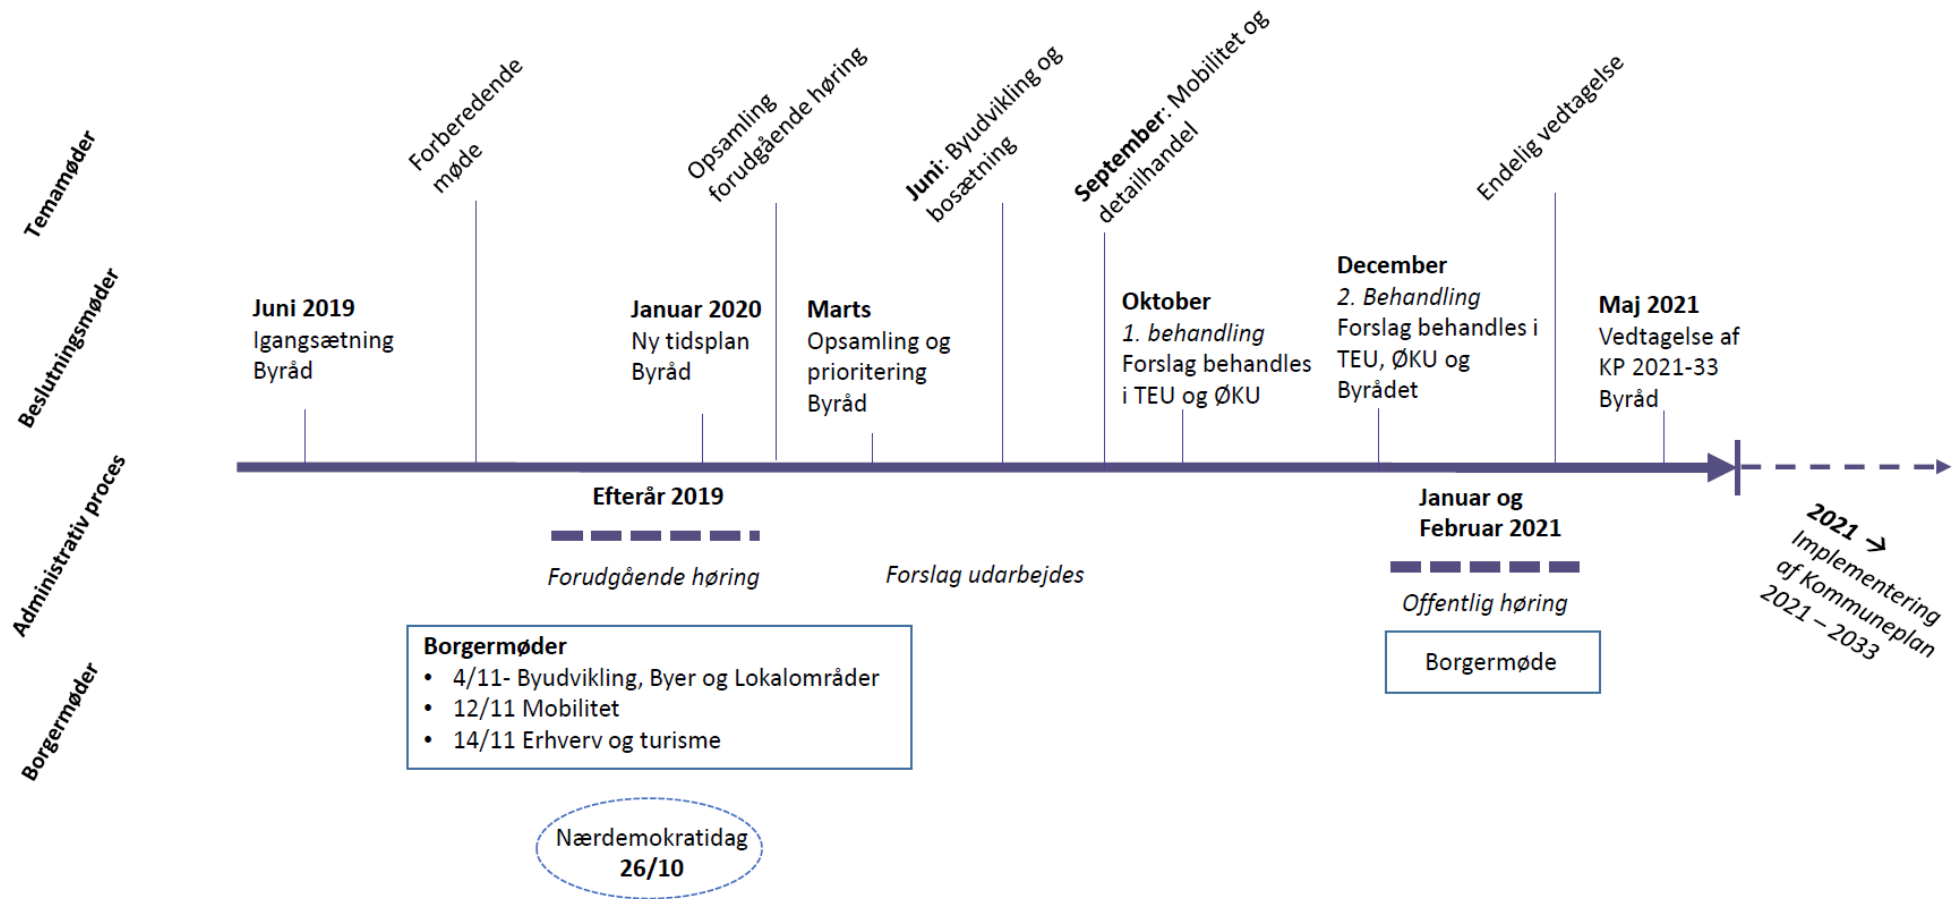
Temamøder

Forberedende møde

Opsamling forudgående høring

**Juni**: Byudvikling og bosætning

**September**: Mobilitet og detailhandel

Endelig vedtagelse

Beslutningsmøder

**Juni 2019**
Igangsætning
Byråd

**Januar 2020**
Ny tidsplan
Byråd

**Marts**
Opsamling og prioritering
Byråd

**Oktober**
*1. behandling*
Forslag behandles i TEU og ØKU

**December**
*2. Behandling*
Forslag behandles i TEU, ØKU og Byrådet

**Maj 2021**
Vedtagelse af KP 2021-33
Byråd

Administrativ proces

**Efterår 2019**

*Forudgående høring*

*Forslag udarbejdes*

**Januar og Februar 2021**

*Offentlig høring*

**2021 →**
Implementering af Kommuneplan 2021 – 2033

Borgermøder

**Borgermøder**
• 4/11- Byudvikling, Byer og Lokalområder
• 12/11 Mobilitet
• 14/11 Erhverv og turisme

Nærdemokratidag
**26/10**

Borgermøde